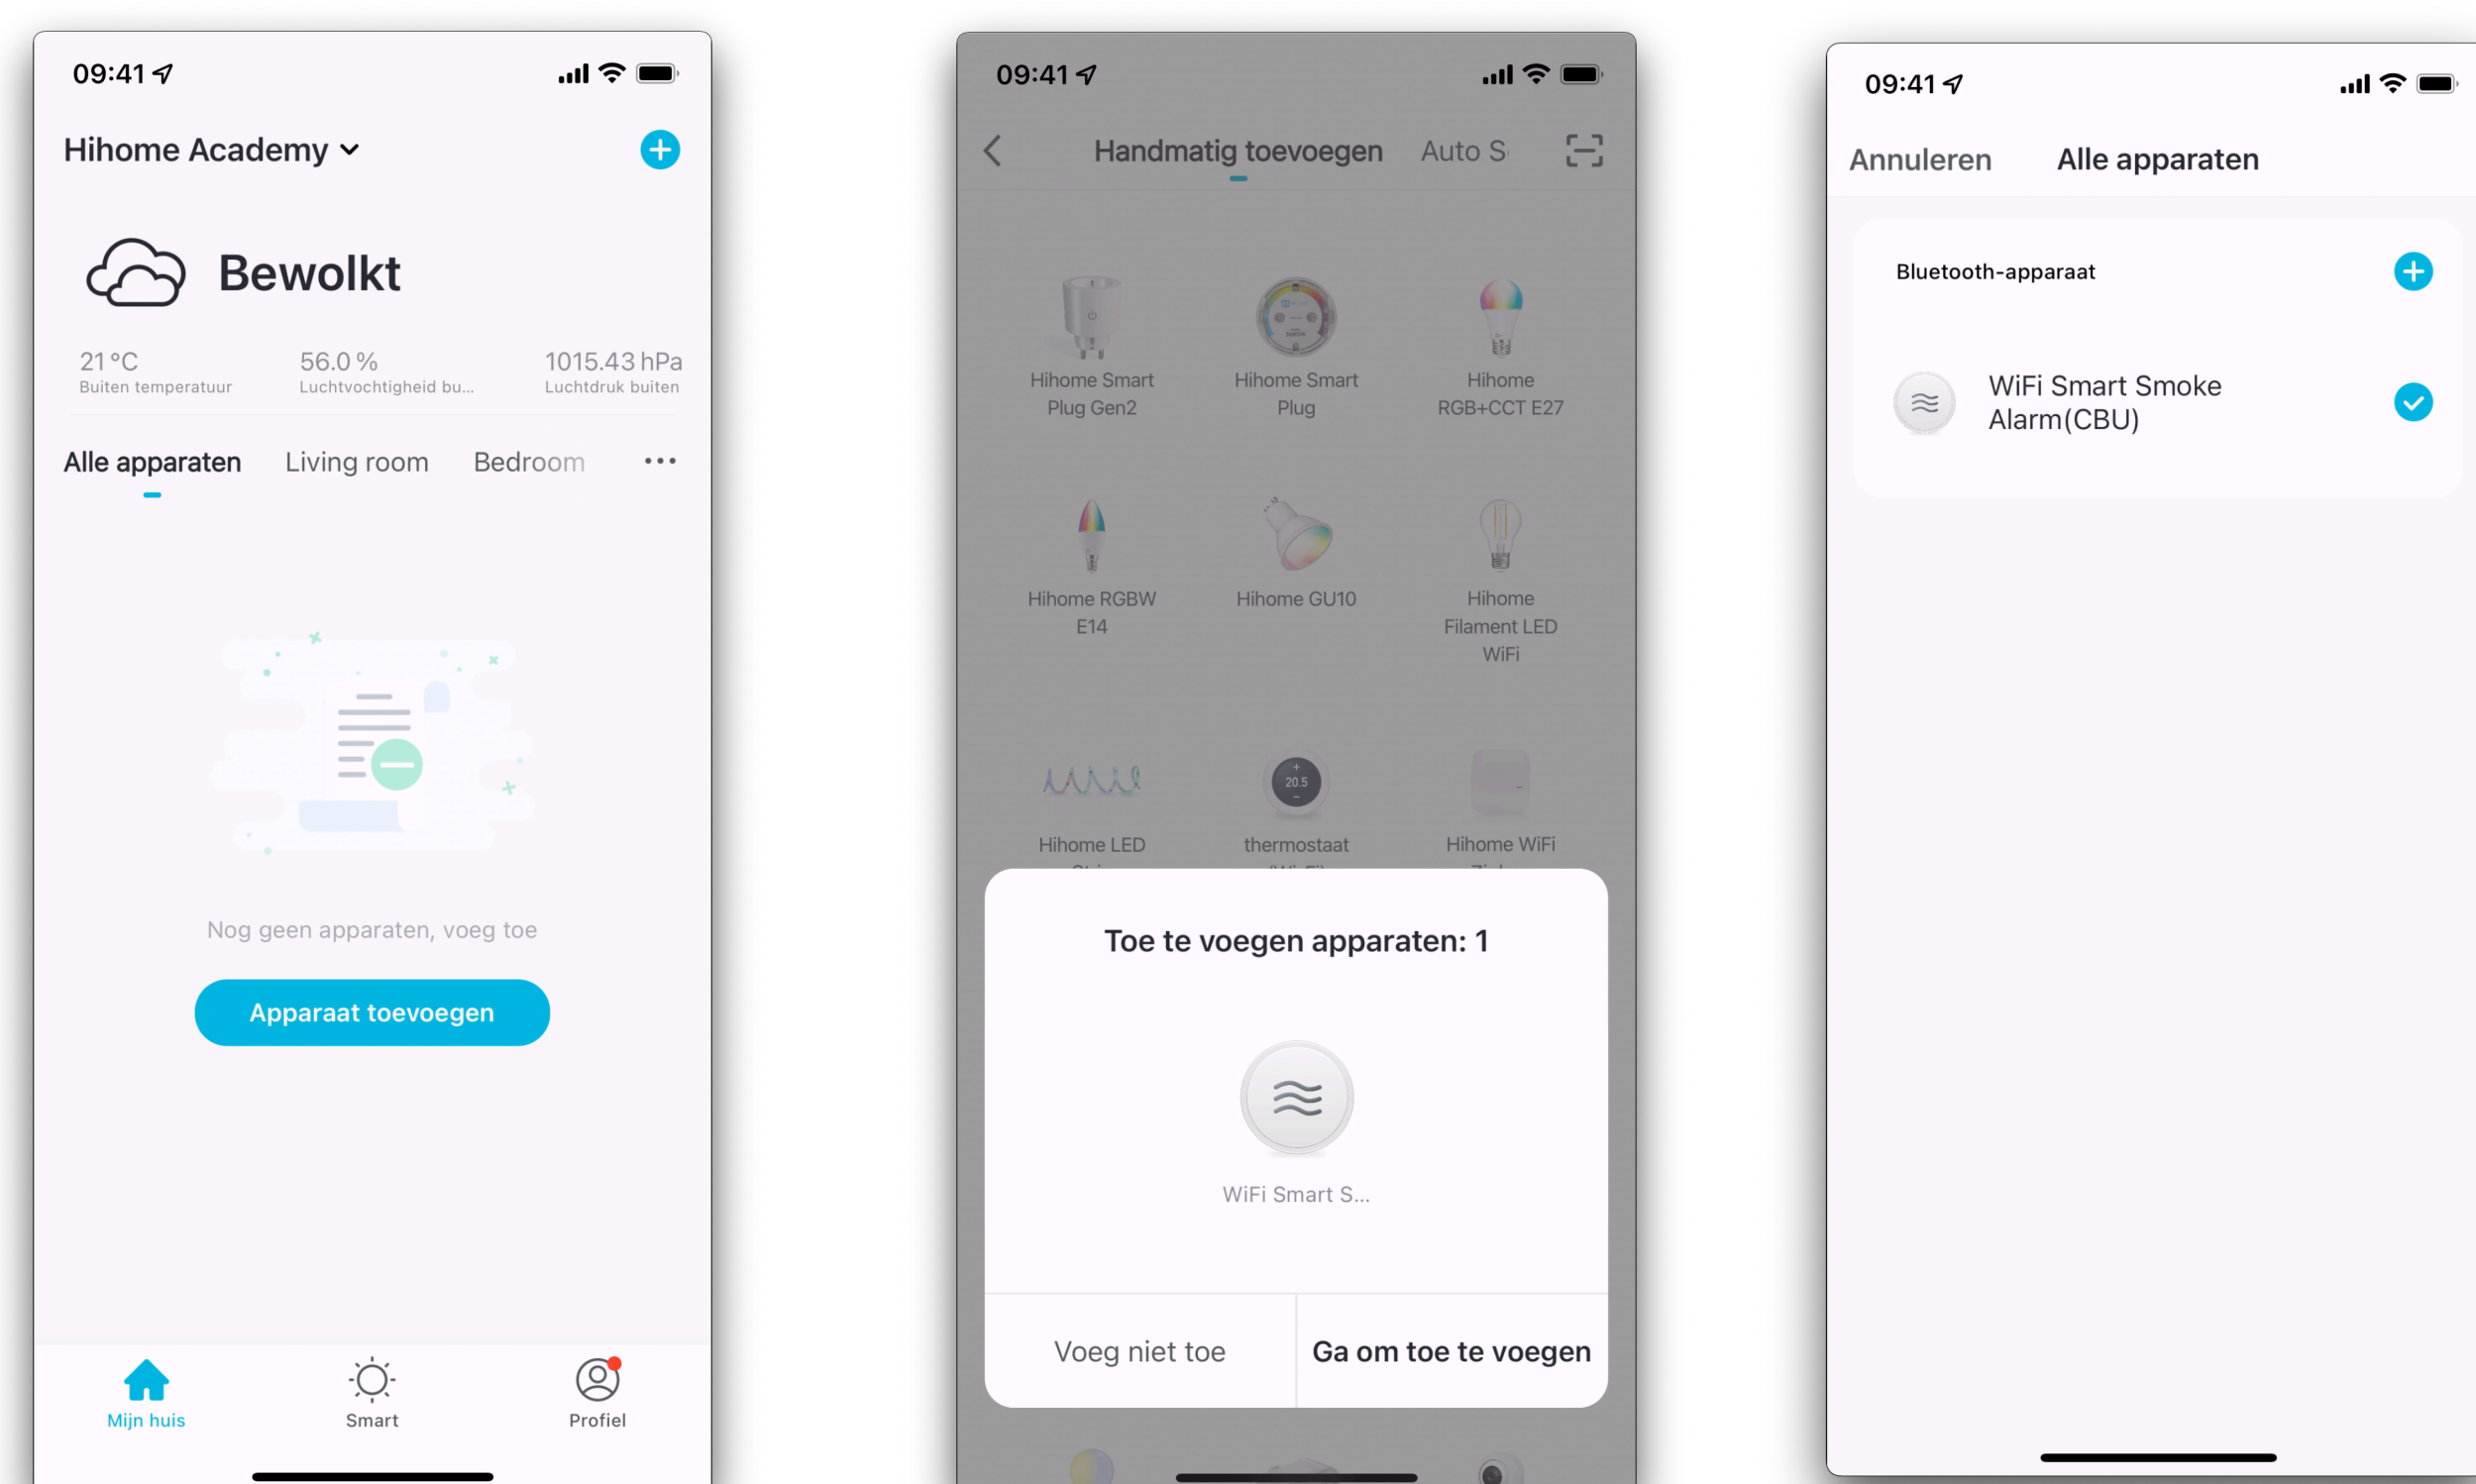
09:41

Hihome Academy

Bewolkt

21 °C
Buiten temperatuur

56.0 %
Luchtvochtigheid bu...

1015.43 hPa
Luchtdruk buiten

Alle apparaten Living room Bedroom ···

Nog geen apparaten, voeg toe

Apparaat toevoegen

Mijn huis Smart Profiel

09:41

Handmatig toevoegen Auto S

Hihome Smart Plug Gen2

Hihome Smart Plug

Hihome RGB+CCT E27

Hihome RGBW E14

Hihome GU10

Hihome Filament LED WiFi

Hihome LED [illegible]

thermostaat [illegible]

Hihome WiFi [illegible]

Toe te voegen apparaten: 1

WiFi Smart S...

Voeg niet toe

Ga om toe te voegen

09:41

Annuleren Alle apparaten

Bluetooth-apparaat

WiFi Smart Smoke Alarm(CBU)